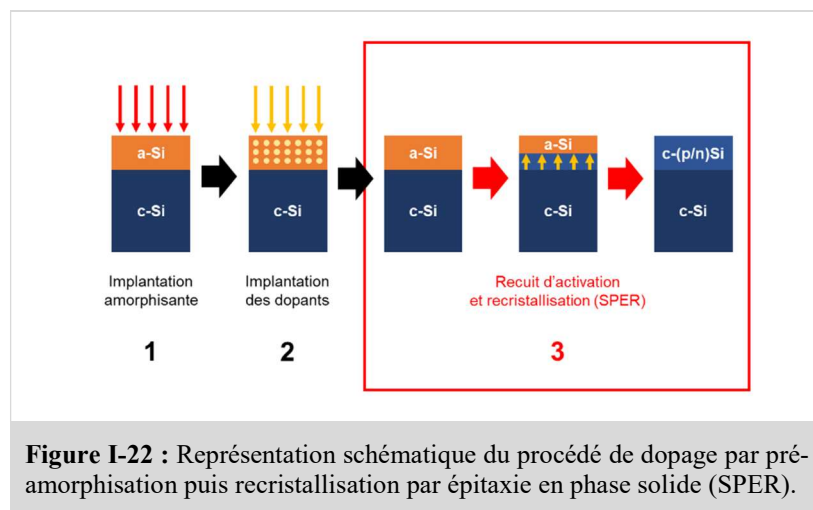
a-Si

c-Si

Implantation amorphisante

1

c-Si

Implantation des dopants

2

a-Si

c-Si

a-Si

c-Si

c-(p/n)Si

c-Si

Recuit d'activation et recristallisation (SPER)

3

**Figure I-22 :** Représentation schématique du procédé de dopage par pré-amorphisation puis recristallisation par épitaxie en phase solide (SPER).